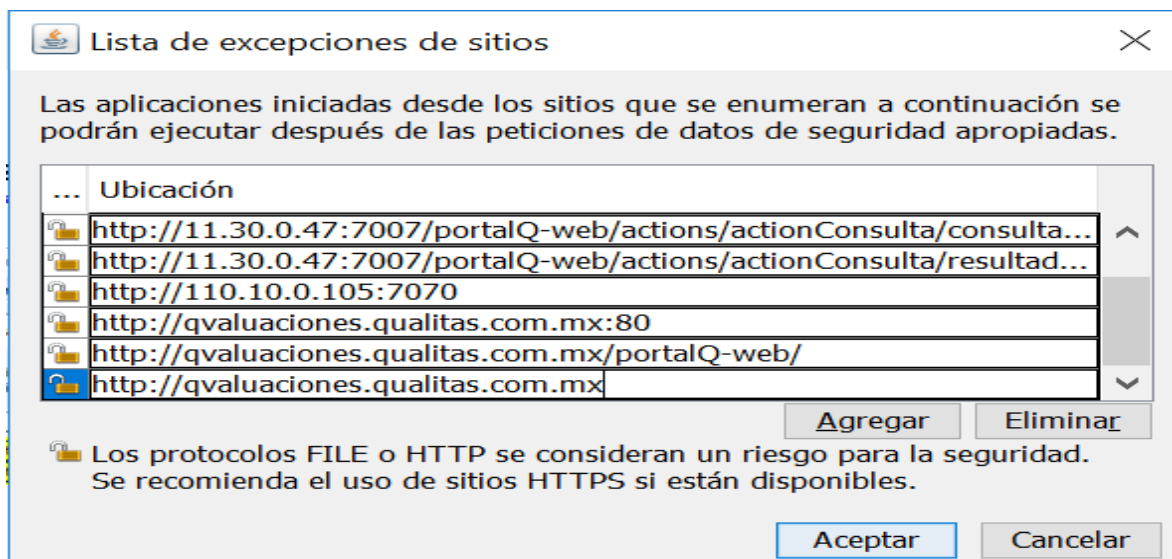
Lista de excepciones de sitios

Las aplicaciones iniciadas desde los sitios que se enumeran a continuación se podrán ejecutar después de las peticiones de datos de seguridad apropiadas.

| ... | Ubicación |
|---|---|
| | http://11.30.0.47:7007/portalQ-web/actions/actionConsulta/consulta... |
| | http://11.30.0.47:7007/portalQ-web/actions/actionConsulta/resultad... |
| | http://110.10.0.105:7070 |
| | http://qvaluaciones.qualitas.com.mx:80 |
| | http://qvaluaciones.qualitas.com.mx/portalQ-web/ |
| | http://qvaluaciones.qualitas.com.mx |

Agregar Eliminar

Los protocolos FILE o HTTP se consideran un riesgo para la seguridad. Se recomienda el uso de sitios HTTPS si están disponibles.

Aceptar Cancelar